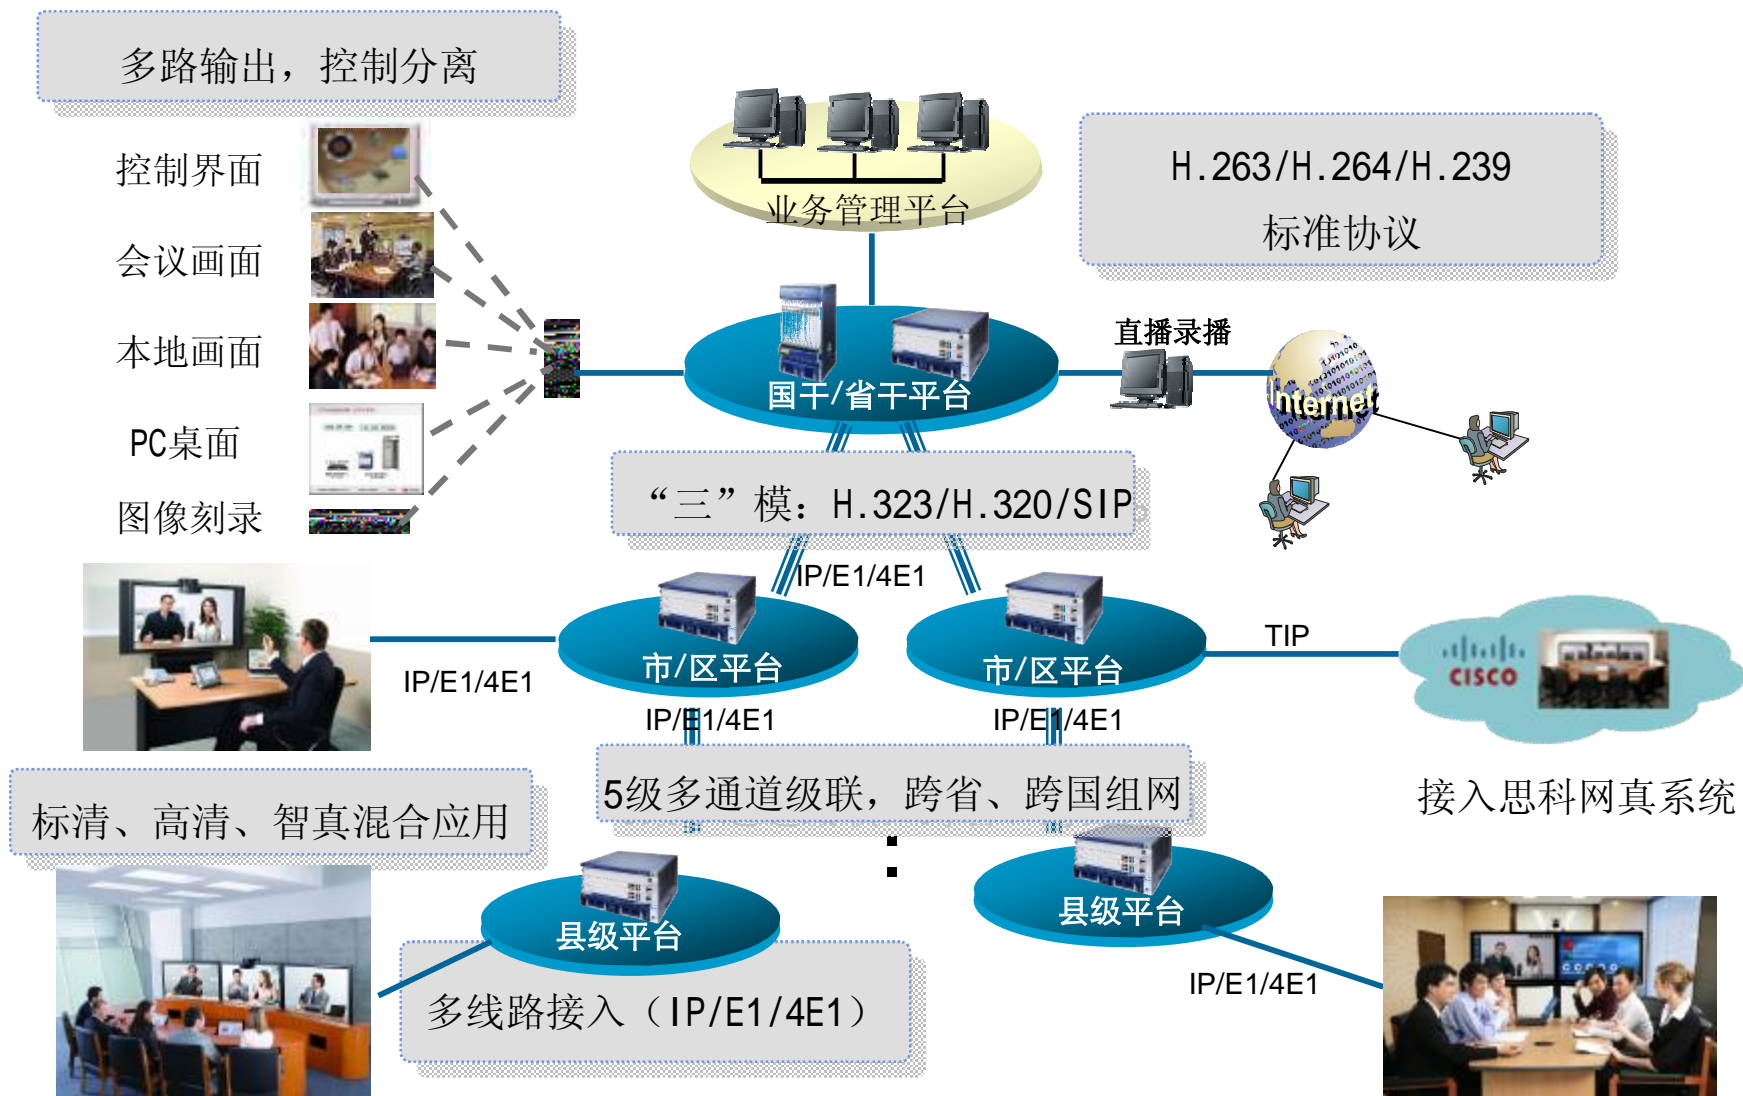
多路输出，控制分离

控制界面

会议画面

本地画面

PC桌面

图像刻录

业务管理平台

H.263/H.264/H.239
标准协议

直播录播

国干/省干平台

Internet

“三”模：H.323/H.320/SIP

IP/E1/4E1

市/区平台

市/区平台

TIP

CISCO

IP/E1/4E1

IP/E1/4E1

IP/E1/4E1

5级多通道级联，跨省、跨国组网

接入思科网真系统

标清、高清、智真混合应用

县级平台

县级平台

多线路接入（IP/E1/4E1）

IP/E1/4E1